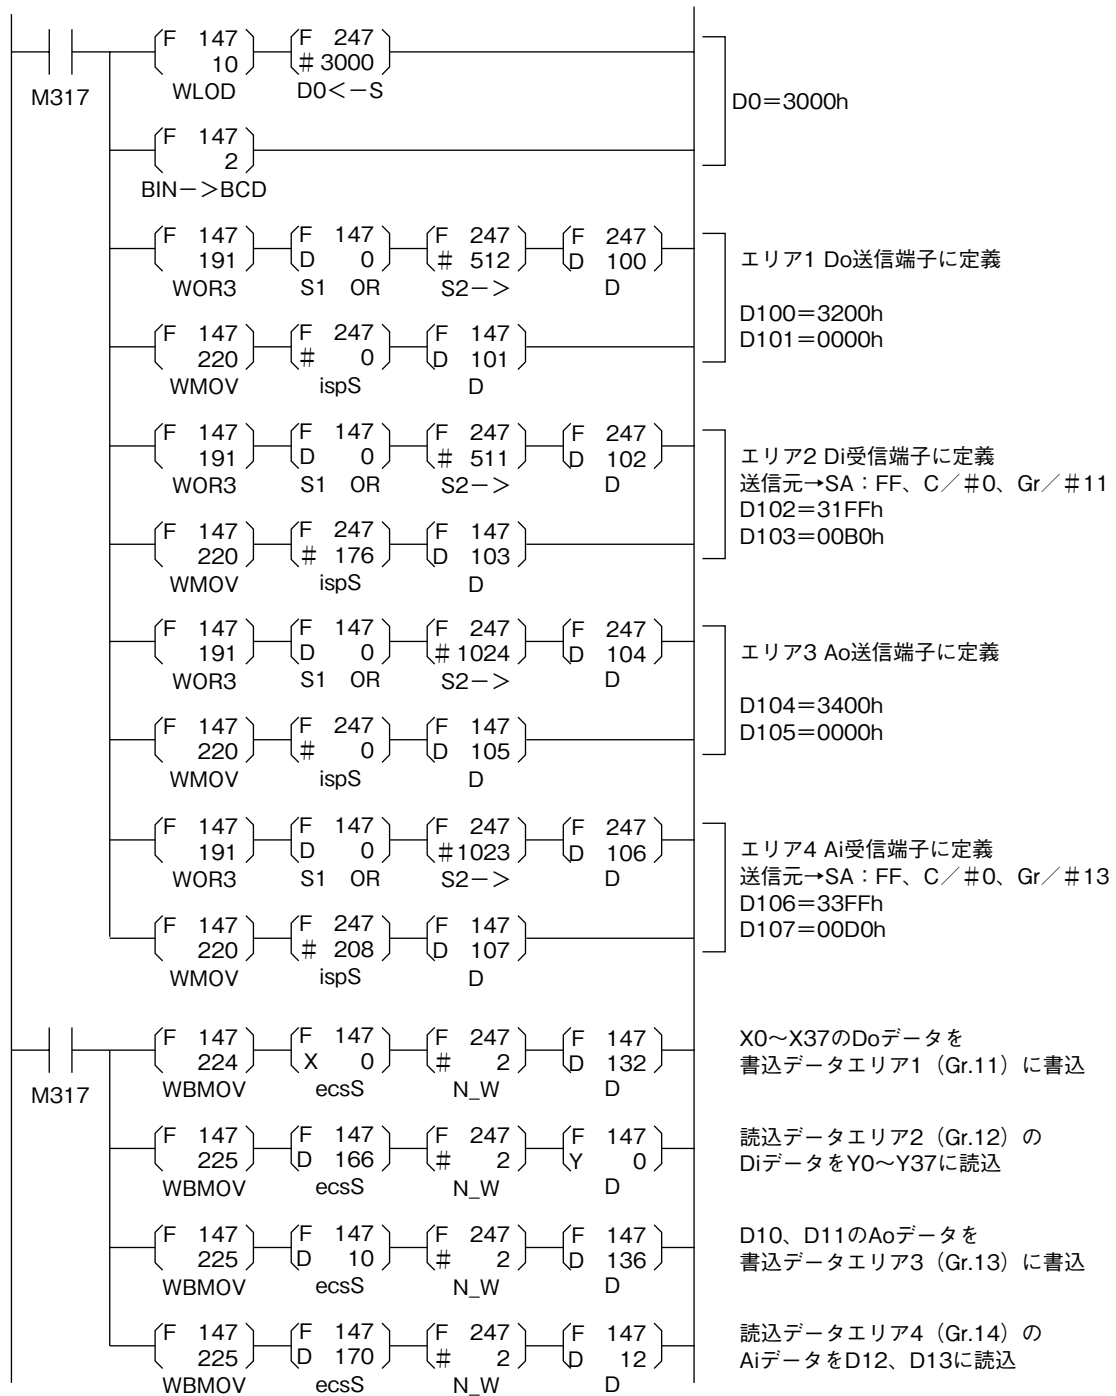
M317
F 147
10
WLOD
F 247
#3000
D0<−S

D0=3000h

F 147
2
BIN−>BCD

F 147
191
WOR3
F 147
D 0
S1 OR
F 247
# 512
S2−>
F 247
D 100
D

エリア1 Do送信端子に定義

D100=3200h
D101=0000h

F 147
220
WMOV
F 247
# 0
ispS
F 147
D 101
D

F 147
191
WOR3
F 147
D 0
S1 OR
F 247
# 511
S2−>
F 247
D 102
D

エリア2 Di受信端子に定義
送信元→SA:FF、C/#0、Gr/#11
D102=31FFh
D103=00B0h

F 147
220
WMOV
F 247
# 176
ispS
F 147
D 103
D

F 147
191
WOR3
F 147
D 0
S1 OR
F 247
#1024
S2−>
F 247
D 104
D

エリア3 Ao送信端子に定義

D104=3400h
D105=0000h

F 147
220
WMOV
F 247
# 0
ispS
F 147
D 105
D

F 147
191
WOR3
F 147
D 0
S1 OR
F 247
#1023
S2−>
F 247
D 106
D

エリア4 Ai受信端子に定義
送信元→SA:FF、C/#0、Gr/#13
D106=33FFh
D107=00D0h

F 147
220
WMOV
F 247
# 208
ispS
F 147
D 107
D

M317
F 147
224
WBMOV
F 147
X 0
ecsS
F 247
# 2
N_W
F 147
D 132
D

X0〜X37のDoデータを
書込データエリア1(Gr.11)に書込

F 147
225
WBMOV
F 147
D 166
ecsS
F 247
# 2
N_W
F 147
Y 0
D

読込データエリア2(Gr.12)の
DiデータをY0〜Y37に読込

F 147
225
WBMOV
F 147
D 10
ecsS
F 247
# 2
N_W
F 147
D 136
D

D10、D11のAoデータを
書込データエリア3(Gr.13)に書込

F 147
225
WBMOV
F 147
D 170
ecsS
F 247
# 2
N_W
F 147
D 12
D

読込データエリア4(Gr.14)の
AiデータをD12、D13に読込